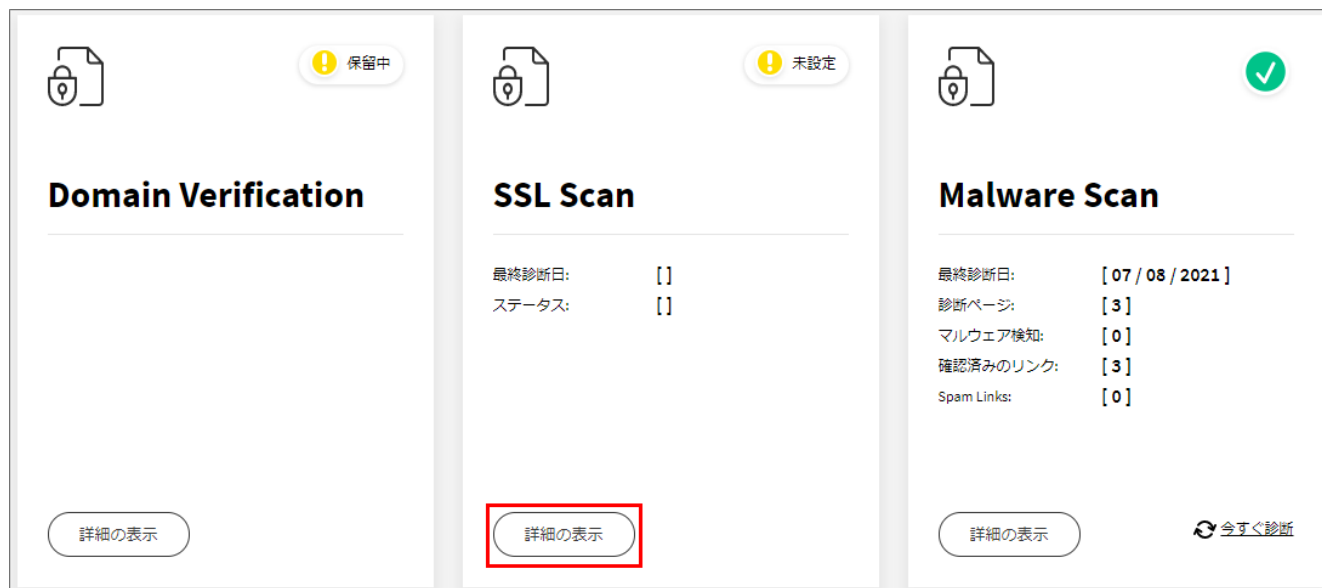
保留中

Domain Verification

詳細の表示

未設定

SSL Scan

最終診断日: [ ]
ステータス: [ ]

詳細の表示

Malware Scan

最終診断日: [ 07 / 08 / 2021 ]
診断ページ: [ 3 ]
マルウェア検知: [ 0 ]
確認済みのリンク: [ 3 ]
Spam Links: [ 0 ]

詳細の表示

今すぐ診断